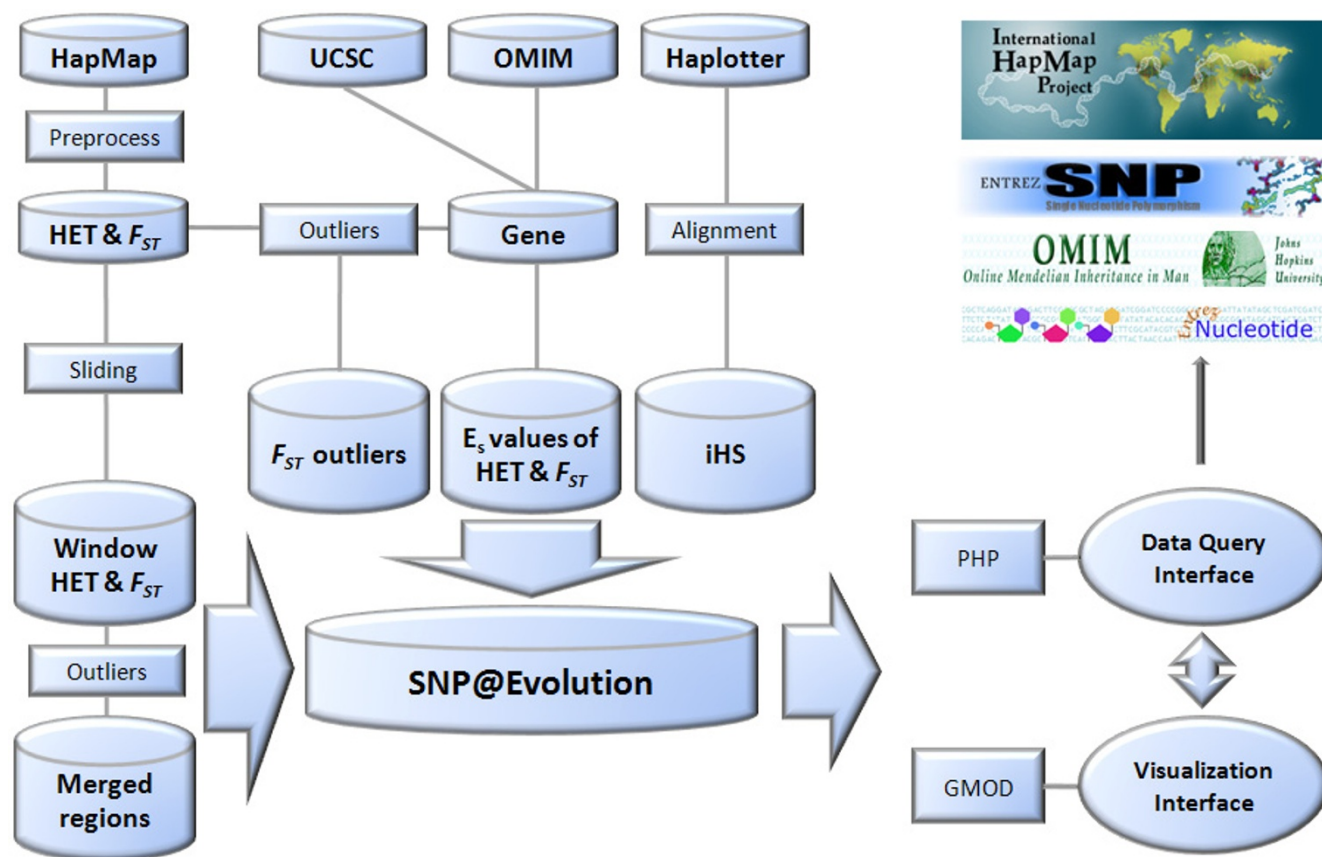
HapMap

UCSC

OMIM

Haplotter

International HapMap Project

Preprocess

ENTREZ SNP Single Nucleotide Polymorphism

HET & $F_{ST}$

Outliers

Gene

Alignment

OMIM Online Mendelian Inheritance in Man

Johns Hopkins University

Entrez Nucleotide

Sliding

$F_{ST}$ outliers

$E_s$ values of HET & $F_{ST}$

iHS

Window HET & $F_{ST}$

PHP

Data Query Interface

Outliers

SNP@Evolution

Merged regions

GMOD

Visualization Interface